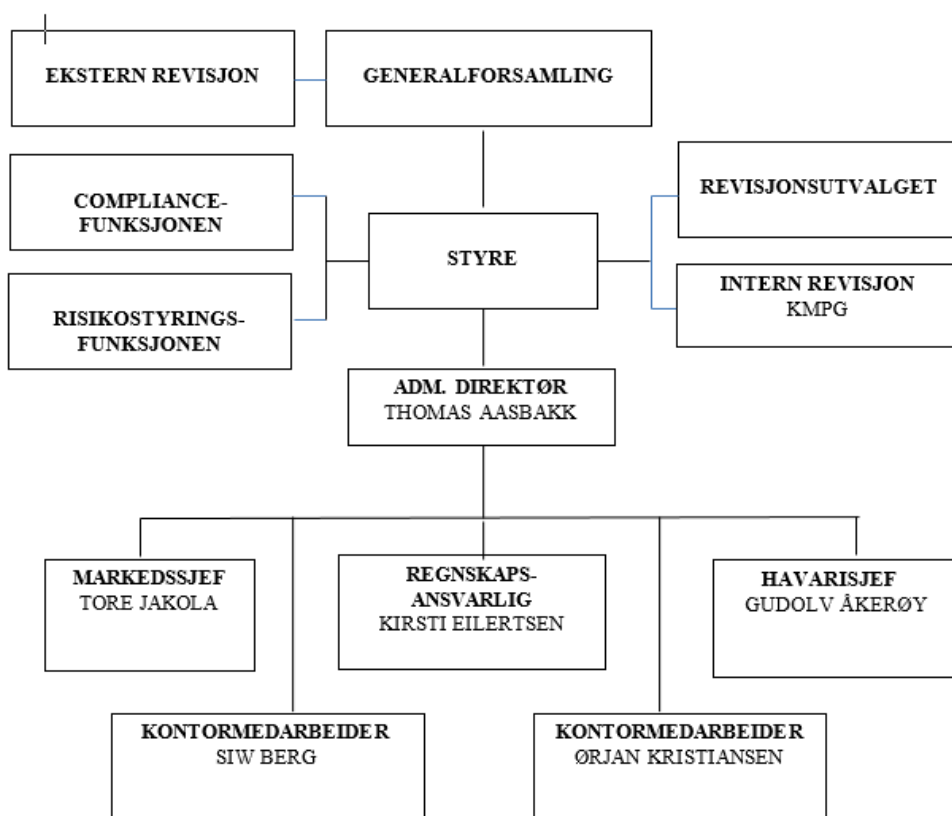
EKSTERN REVISJON

GENERALFORSAMLING

COMPLIANCE-FUNKSJONEN

STYRE

REVISJONSUTVALGET

INTERN REVISJON
KMPG

RISIKOSTYRINGS-FUNKSJONEN

ADM. DIREKTØR
THOMAS AASBAKK

MARKEDSSJEF
TORE JAKOLA

REGNSKAPS-ANSVARLIG
KIRSTI EILERTSEN

HAVARISJEF
GUDOLV ÅKERØY

KONTORMEDARBEIDER
SIW BERG

KONTORMEDARBEIDER
ØRJAN KRISTIANSEN